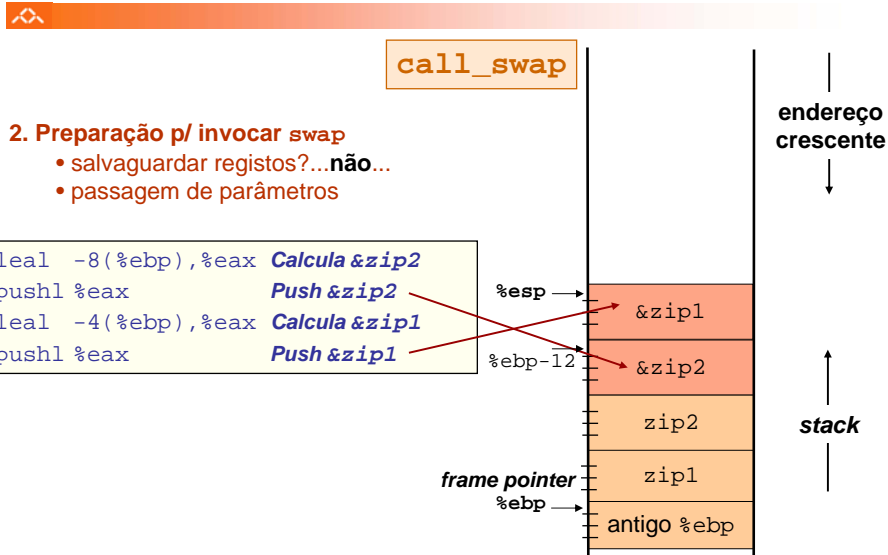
call_swap

endereço crescente

2. Preparação p/ invocar swap
• salvaguardar registos?...não...
• passagem de parâmetros

| | |
|---|---|
| leal -8(%ebp),%eax | Calcula &zip2 |
| pushl %eax | Push &zip2 |
| leal -4(%ebp),%eax | Calcula &zip1 |
| pushl %eax | Push &zip1 |

%esp

&zip1

%ebp-12

&zip2

zip2

stack

frame pointer

zip1

%ebp

antigo %ebp